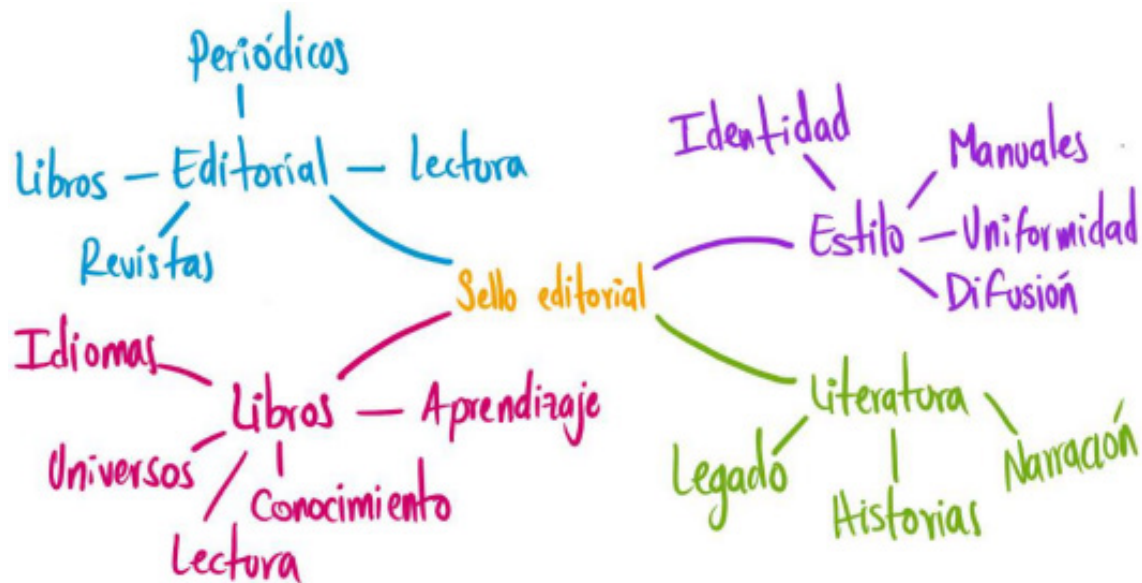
Periódicos

Libros — Editorial — Lectura

Revistas

Sello editorial

Identidad

Manuales

Estilo — Uniformidad

Difusión

Idiomas

Libros — Aprendizaje

Universos

Conocimiento

Lectura

Literatura

Legado

Historias

Narración